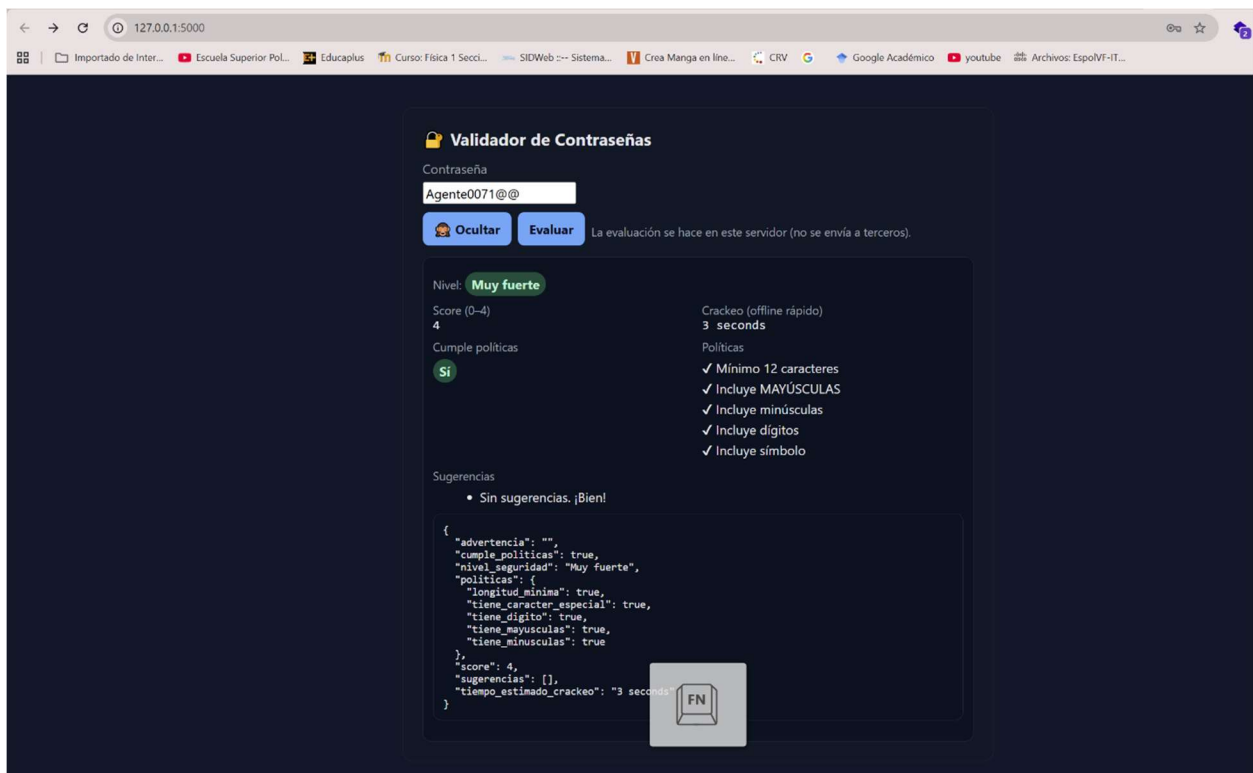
127.0.0.1:5000

Importado de Inter... Escuela Superior Pol... Educaplus Curso: Física 1 Secci... SIDWeb :-- Sistema... Crea Manga en líne... CRV G Google Académico youtube Archivos: EspolVF-IT...

🔐 Validador de Contraseñas

Contraseña

Agente0071@@

🙈 Ocultar Evaluar La evaluación se hace en este servidor (no se envía a terceros).

Nivel: Muy fuerte

Score (0–4)
4

Crackeo (offline rápido)
3 seconds

Cumple políticas
Sí

Políticas
✓ Mínimo 12 caracteres
✓ Incluye MAYÚSCULAS
✓ Incluye minúsculas
✓ Incluye dígitos
✓ Incluye símbolo

Sugerencias
• Sin sugerencias. ¡Bien!

{
"advertencia": "",
"cumple_politicas": true,
"nivel_seguridad": "Muy fuerte",
"politicas": {
"longitud_minima": true,
"tiene_caracter_especial": true,
"tiene_digito": true,
"tiene_mayusculas": true,
"tiene_minusculas": true
},
"score": 4,
"sugerencias": [],
"tiempo_estimado_crackeo": "3 seconds"
}

FN